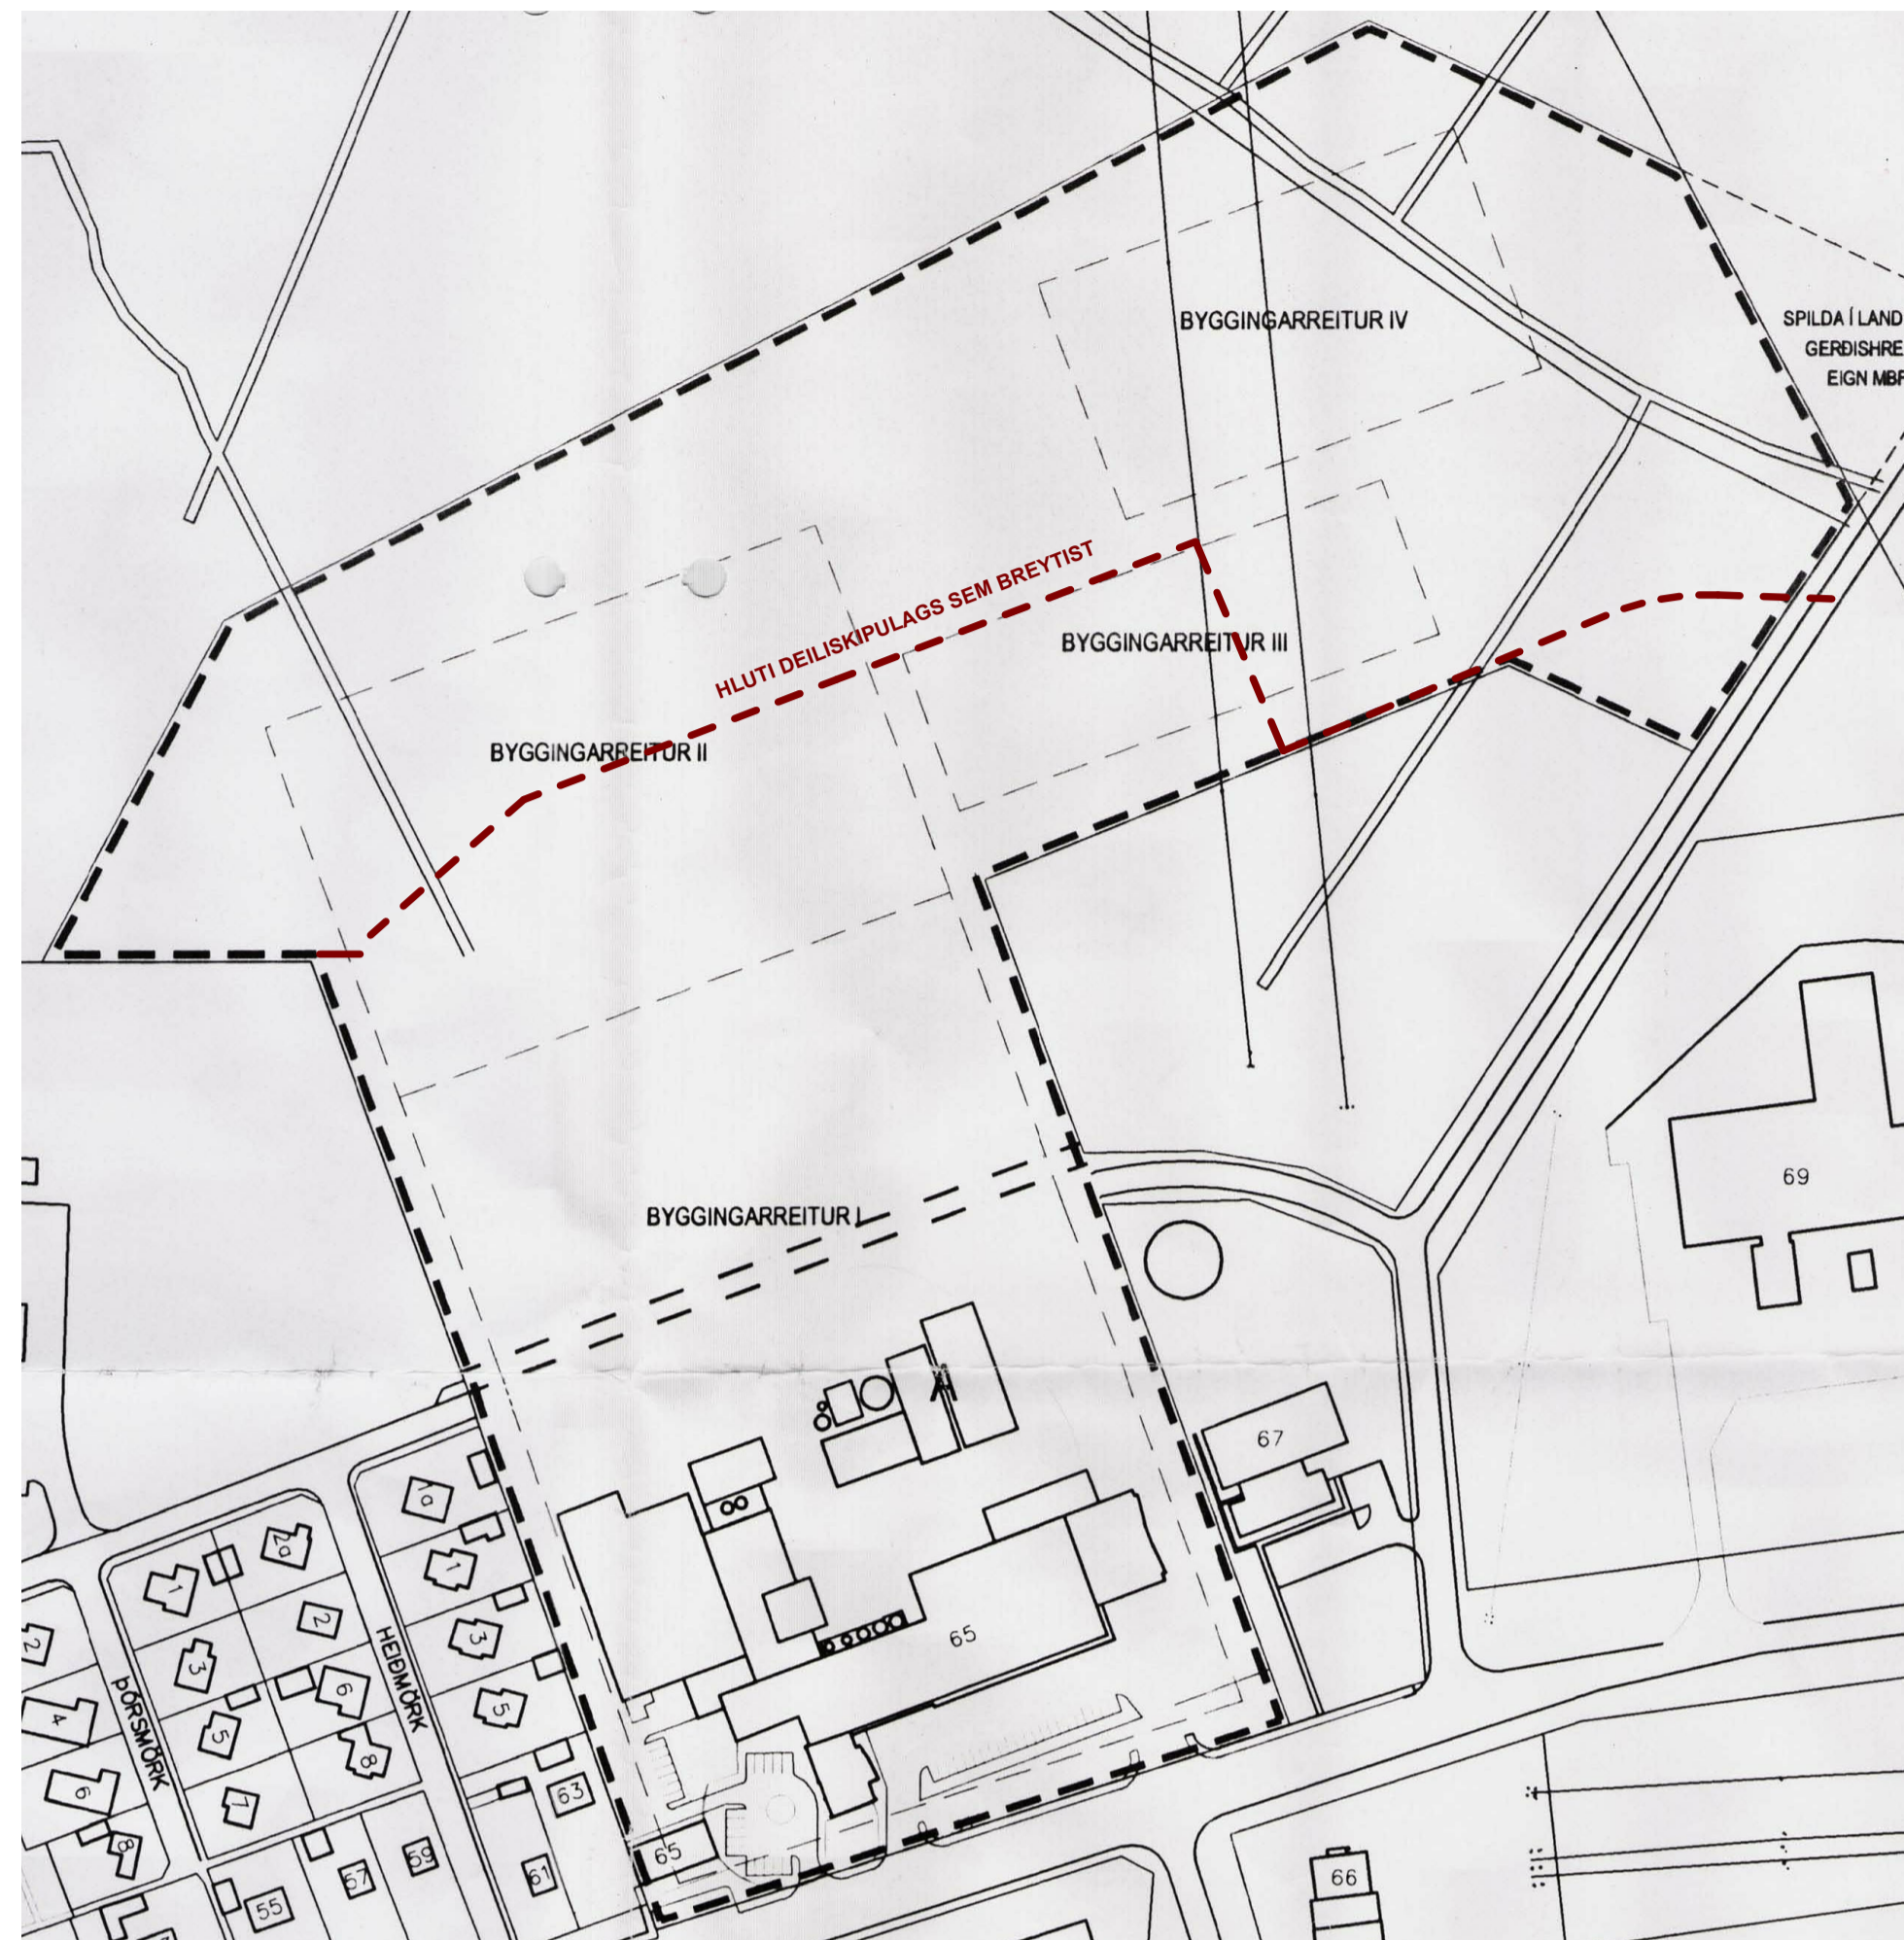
BYGGINGARREITUR IV

SPILDA Í LAND
GERÐISHRE
EIGN MBF

HLUTI DEILISKIPULAGS SEM BREYTIST

BYGGINGARREITUR III

BYGGINGARREITUR II

BYGGINGARREITUR I

69

67

65

63

65

61

59

57

55

66

HEIÐMÖRK

ÞÓRSMÖRK

10
1
3
5
10
1
2
3
5
6
7
8
2
4
6
8